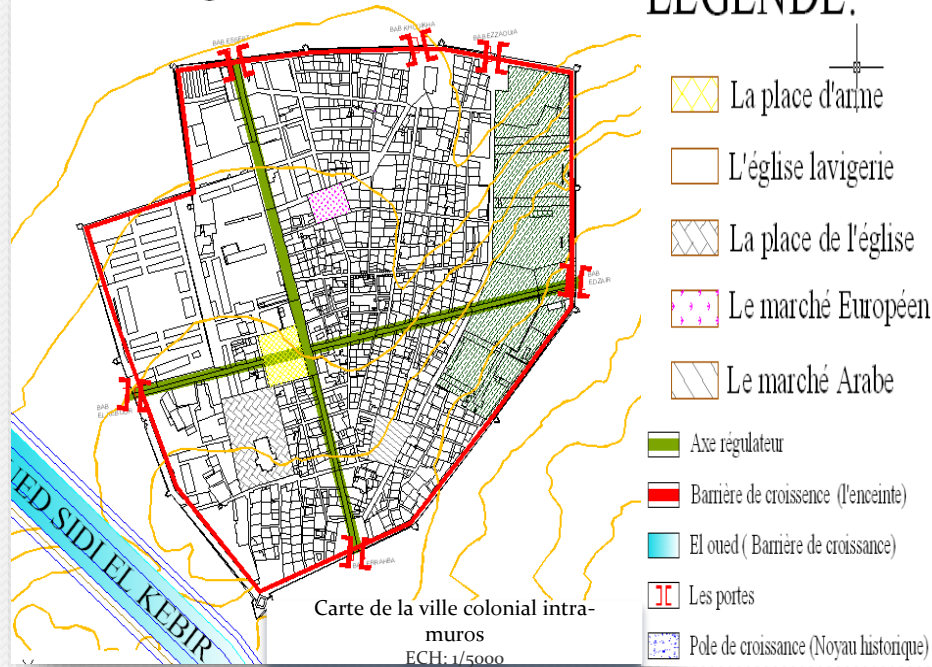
LEGENDE:

La place d'arme

L'église lavigerie

La place de l'église

Le marché Européen

Le marché Arabe

Axe régulateur

Barrière de croissance (l'enceinte)

El oued ( Barrière de croissance)

Les portes

Pole de croissance (Noyau historique)

BAB ESSEBT
BAB KHOUKHA
BAB EZZAOUIA
BAB EDZAIR
BAB EL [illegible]
BAB ERRAHBA

OUED SIDI EL KEBIR

Carte de la ville colonial intramuros
ECH: 1/5000